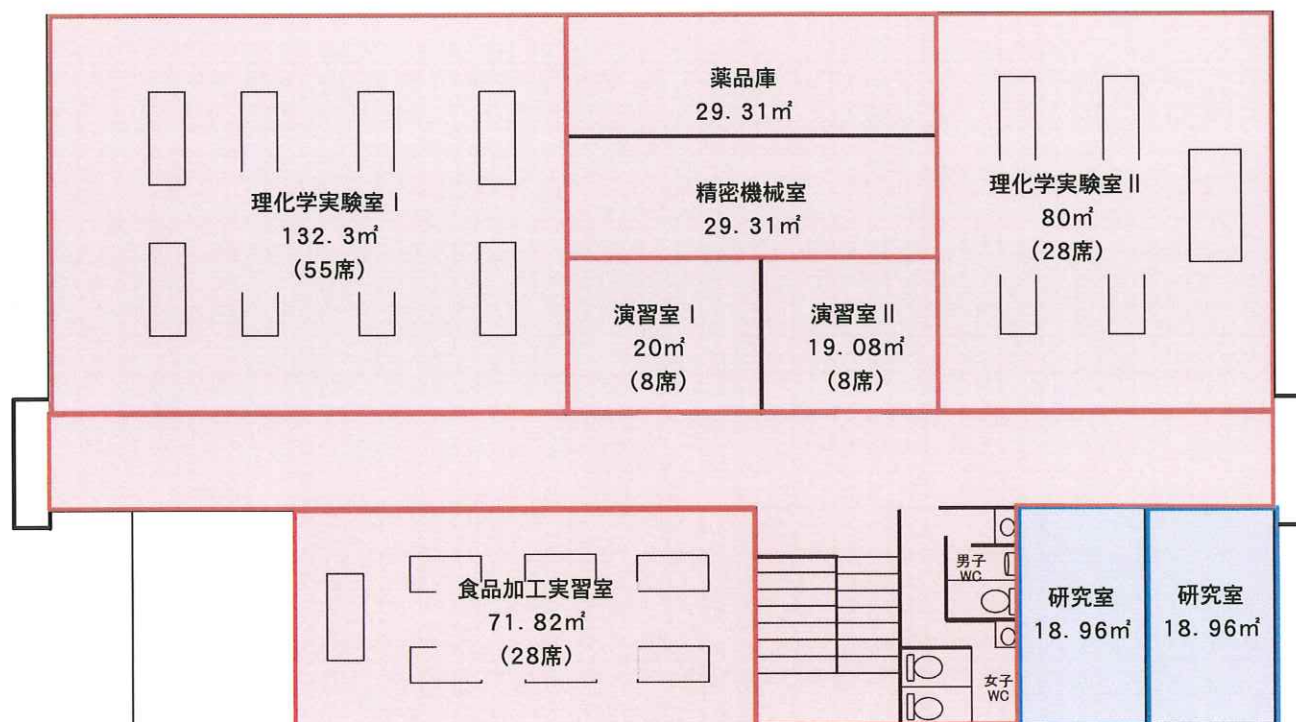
理化学実験室 I
132. 3㎡
(55席)

薬品庫
29. 31㎡

精密機械室
29. 31㎡

演習室 I
20㎡
(8席)

演習室 II
19. 08㎡
(8席)

理化学実験室 II
80㎡
(28席)

食品加工実習室
71. 82㎡
(28席)

男子
WC

女子
WC

研究室
18. 96㎡

研究室
18. 96㎡